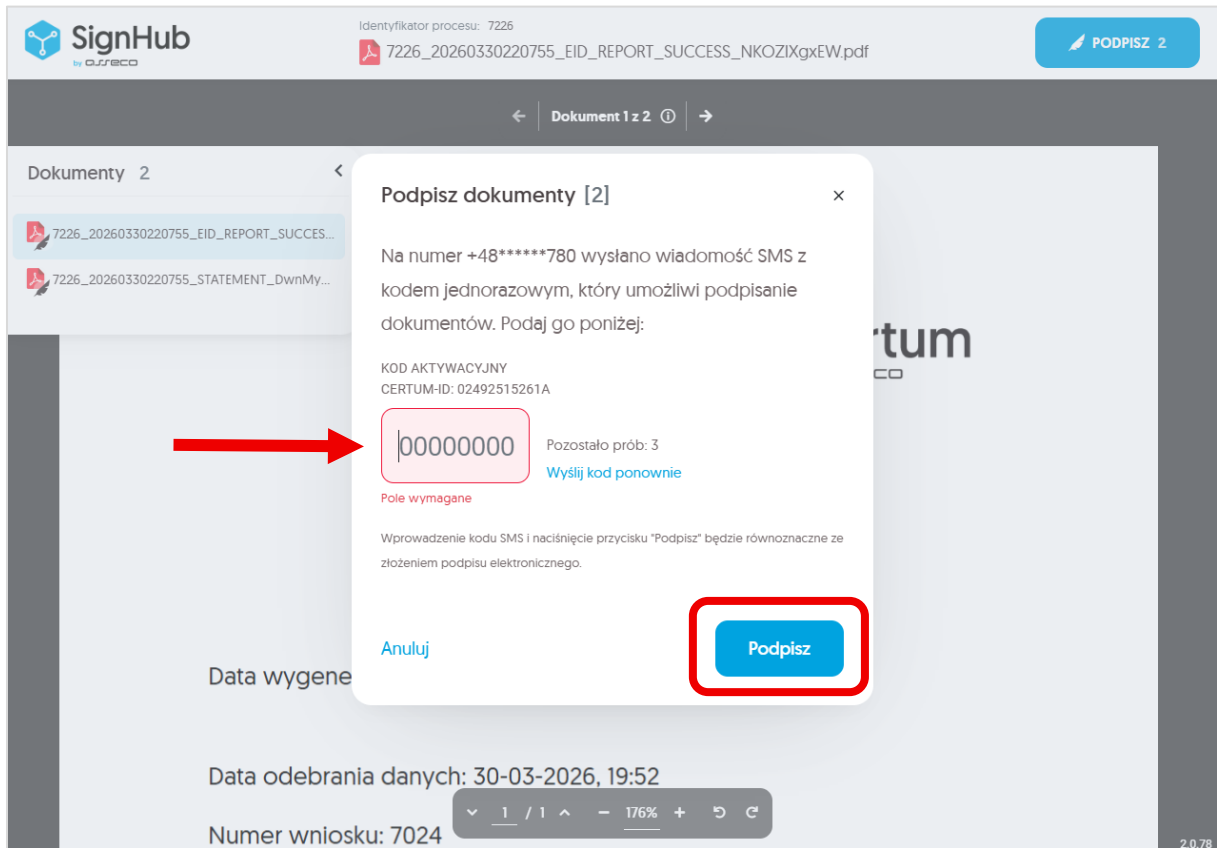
SignHub
by asseco

Identyfikator procesu: 7226
7226_20260330220755_EID_REPORT_SUCCESS_NKOZIXgxEW.pdf

PODPISZ 2

Dokument 1 z 2

Dokumenty 2

7226_20260330220755_EID_REPORT_SUCCES...
7226_20260330220755_STATEMENT_DwnMy...

rtum

Podpisz dokumenty [2]

Na numer +48******780 wysłano wiadomość SMS z kodem jednorazowym, który umożliwi podpisanie dokumentów. Podaj go poniżej:

KOD AKTYWACYJNY
CERTUM-ID: 02492515261A

00000000

Pozostało prób: 3
Wyślij kod ponownie

Pole wymagane

Wprowadzenie kodu SMS i naciśnięcie przycisku "Podpisz" będzie równoznaczne ze złożeniem podpisu elektronicznego.

Anuluj

Podpisz

Data wygene

Data odebrania danych: 30-03-2026, 19:52

Numer wniosku: 7024

1 / 1 176%

2.0.78